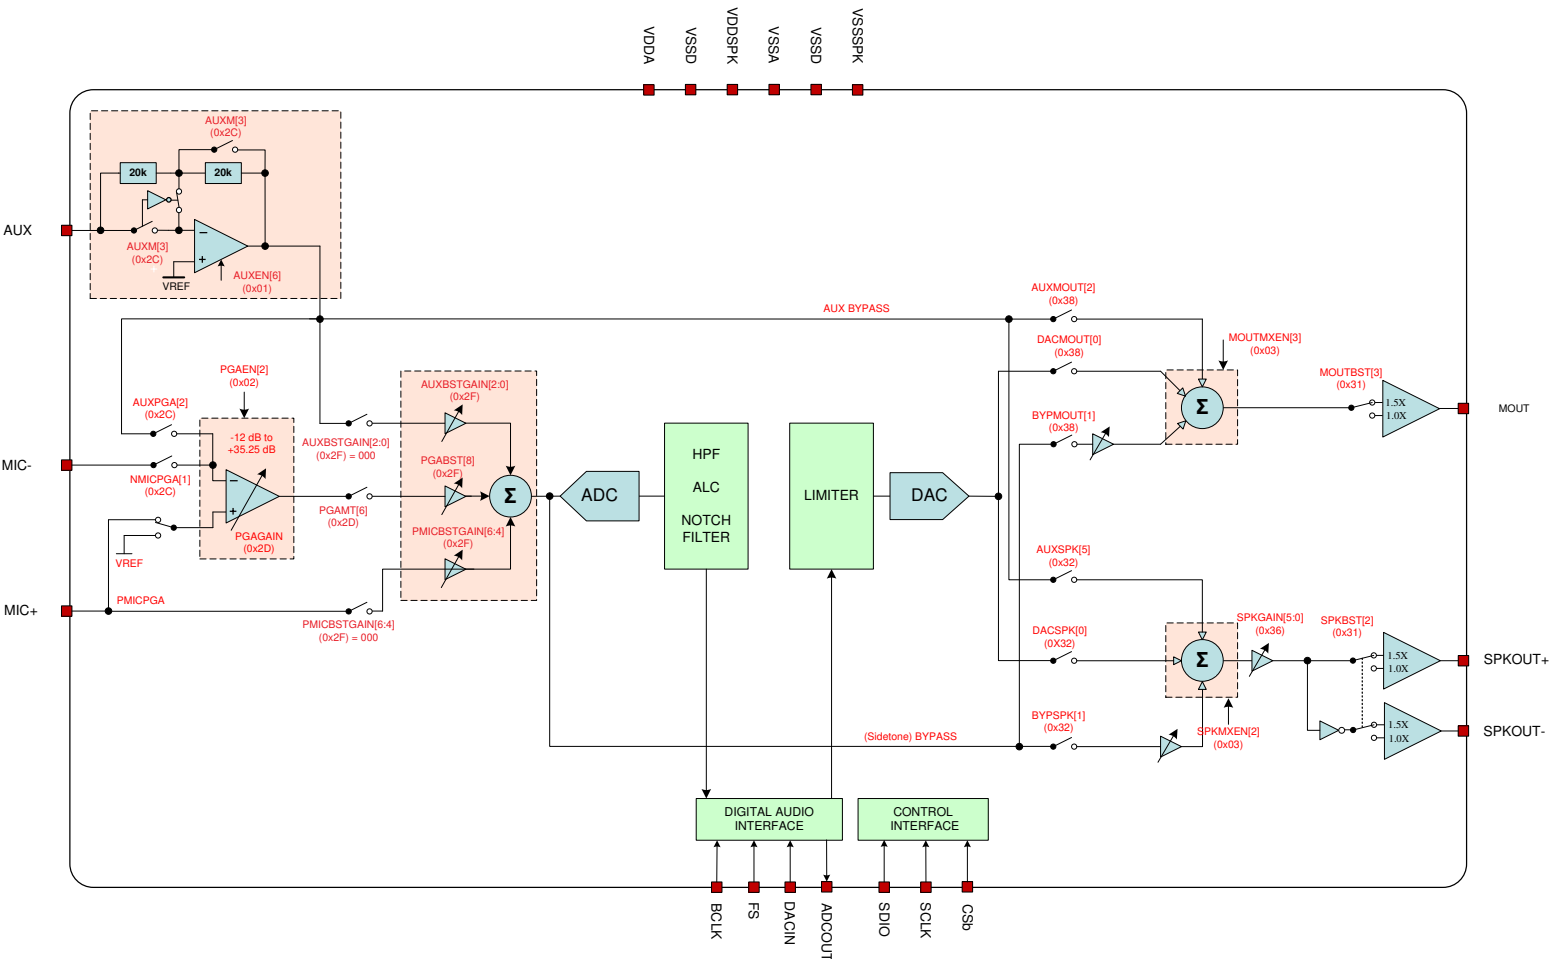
VDDA VSSD VDDSPK VSSA VSSD VSSSPK

AUXM[3] (0x2C)

20k 20k

AUX

AUXM[3] (0x2C)

VREF

AUXEN[6] (0x01)

AUX BYPASS

AUXMOUT[2] (0x38)

DACMOUT[0] (0x38)

MOUTMXEN[3] (0x03)

MOUTBST[3] (0x31)

1.5X 1.0X

MOUT

PGAEN[2] (0x02)

AUXPGA[2] (0x2C)

AUXBSTGAIN[2:0] (0x2F)

-12 dB to +35.25 dB

MIC-

NMICPGA[1] (0x2C)

AUXBSTGAIN[2:0] (0x2F) = 000

PGABST[8] (0x2F)

$\Sigma$

ADC

HPF

ALC

NOTCH FILTER

LIMITER

DAC

BYPMOUT[1] (0x38)

$\Sigma$

PGAMT[6] (0x2D)

PGAGAIN (0x2D)

VREF

PMICBSTGAIN[6:4] (0x2F)

AUXSPK[5] (0x32)

MIC+

PMICPGA

PMICBSTGAIN[6:4] (0x2F) = 000

DACSPK[0] (0X32)

SPKGAIN[5:0] (0x36)

SPKBST[2] (0x31)

$\Sigma$

1.5X 1.0X

SPKOUT+

1.5X 1.0X

SPKOUT-

(Sidetone) BYPASS

BYPSPK[1] (0x32)

SPKMXEN[2] (0x03)

DIGITAL AUDIO INTERFACE

CONTROL INTERFACE

BCLK FS DACIN ADCOUT SDIO SCLK CSb